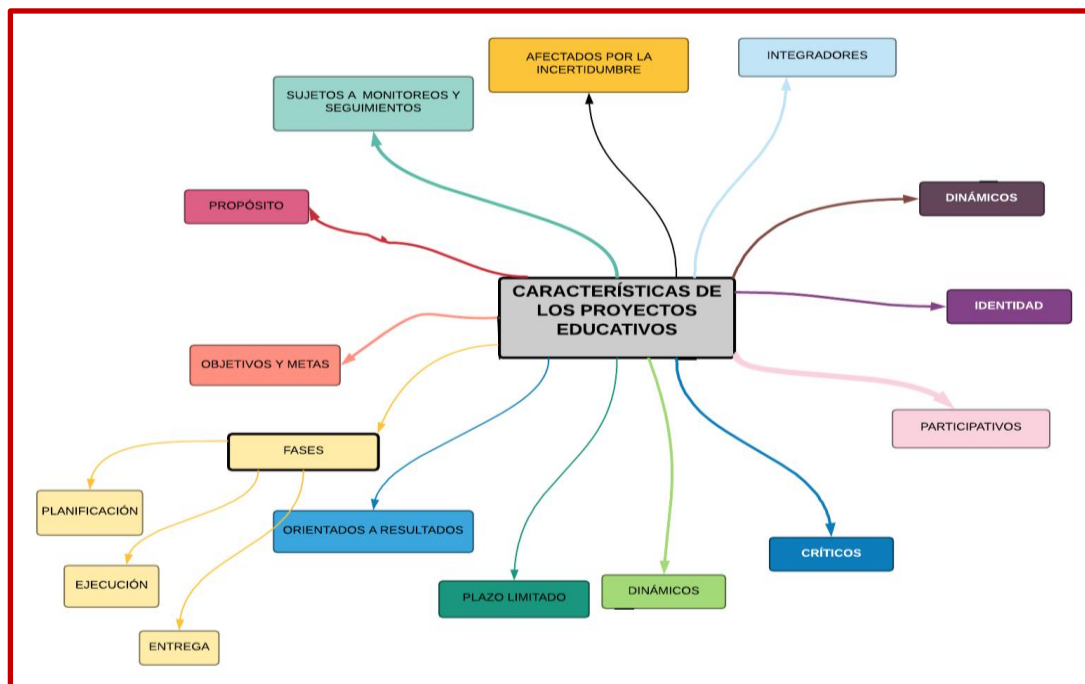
CARACTERÍSTICAS DE LOS PROYECTOS EDUCATIVOS

AFECTADOS POR LA INCERTIDUMBRE

INTEGRADORES

SUJETOS A MONITOREOS Y SEGUIMIENTOS

DINÁMICOS

PROPÓSITO

IDENTIDAD

OBJETIVOS Y METAS

PARTICIPATIVOS

FASES

PLANIFICACIÓN

EJECUCIÓN

ENTREGA

ORIENTADOS A RESULTADOS

PLAZO LIMITADO

DINÁMICOS

CRÍTICOS